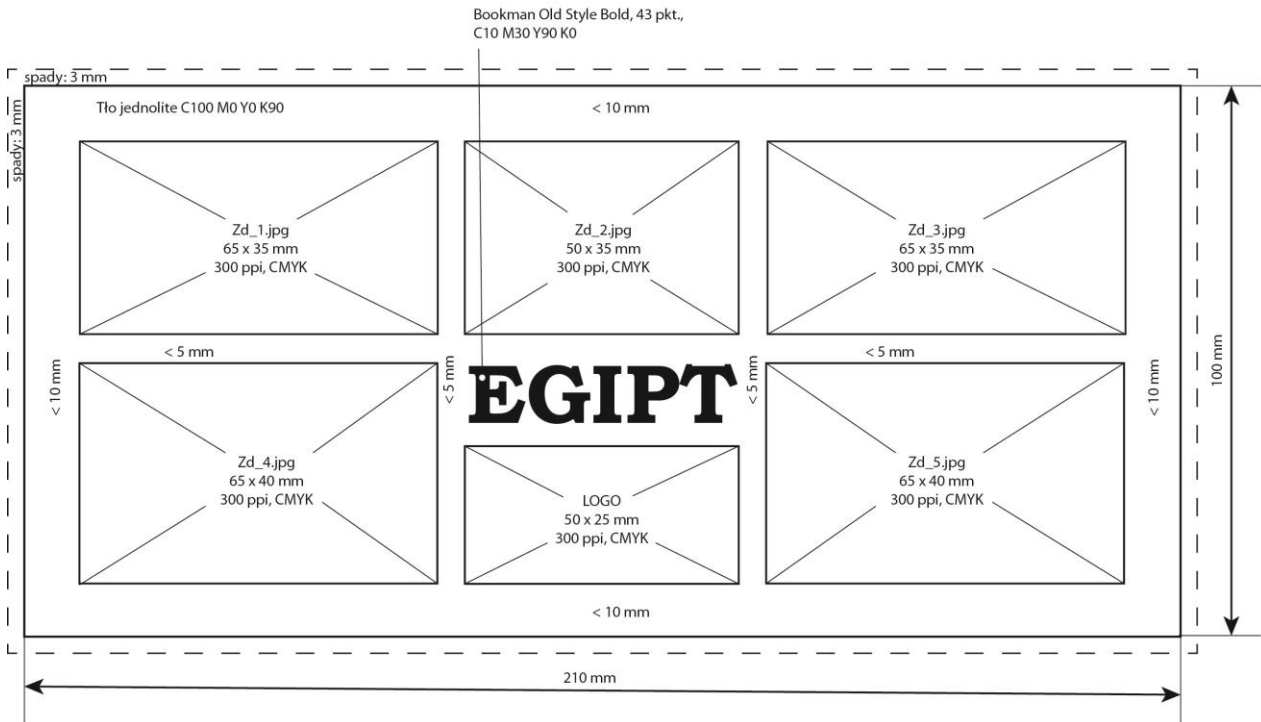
Bookman Old Style Bold, 43 pkt.,
C10 M30 Y90 K0

spady: 3 mm

spady: 3 mm

Tło jednolite C100 M0 Y0 K90

< 10 mm

Zd_1.jpg
65 x 35 mm
300 ppi, CMYK

Zd_2.jpg
50 x 35 mm
300 ppi, CMYK

Zd_3.jpg
65 x 35 mm
300 ppi, CMYK

< 5 mm

< 5 mm

< 10 mm

< 5 mm

EGIPT

< 5 mm

< 10 mm

100 mm

Zd_4.jpg
65 x 40 mm
300 ppi, CMYK

LOGO
50 x 25 mm
300 ppi, CMYK

Zd_5.jpg
65 x 40 mm
300 ppi, CMYK

< 10 mm

210 mm